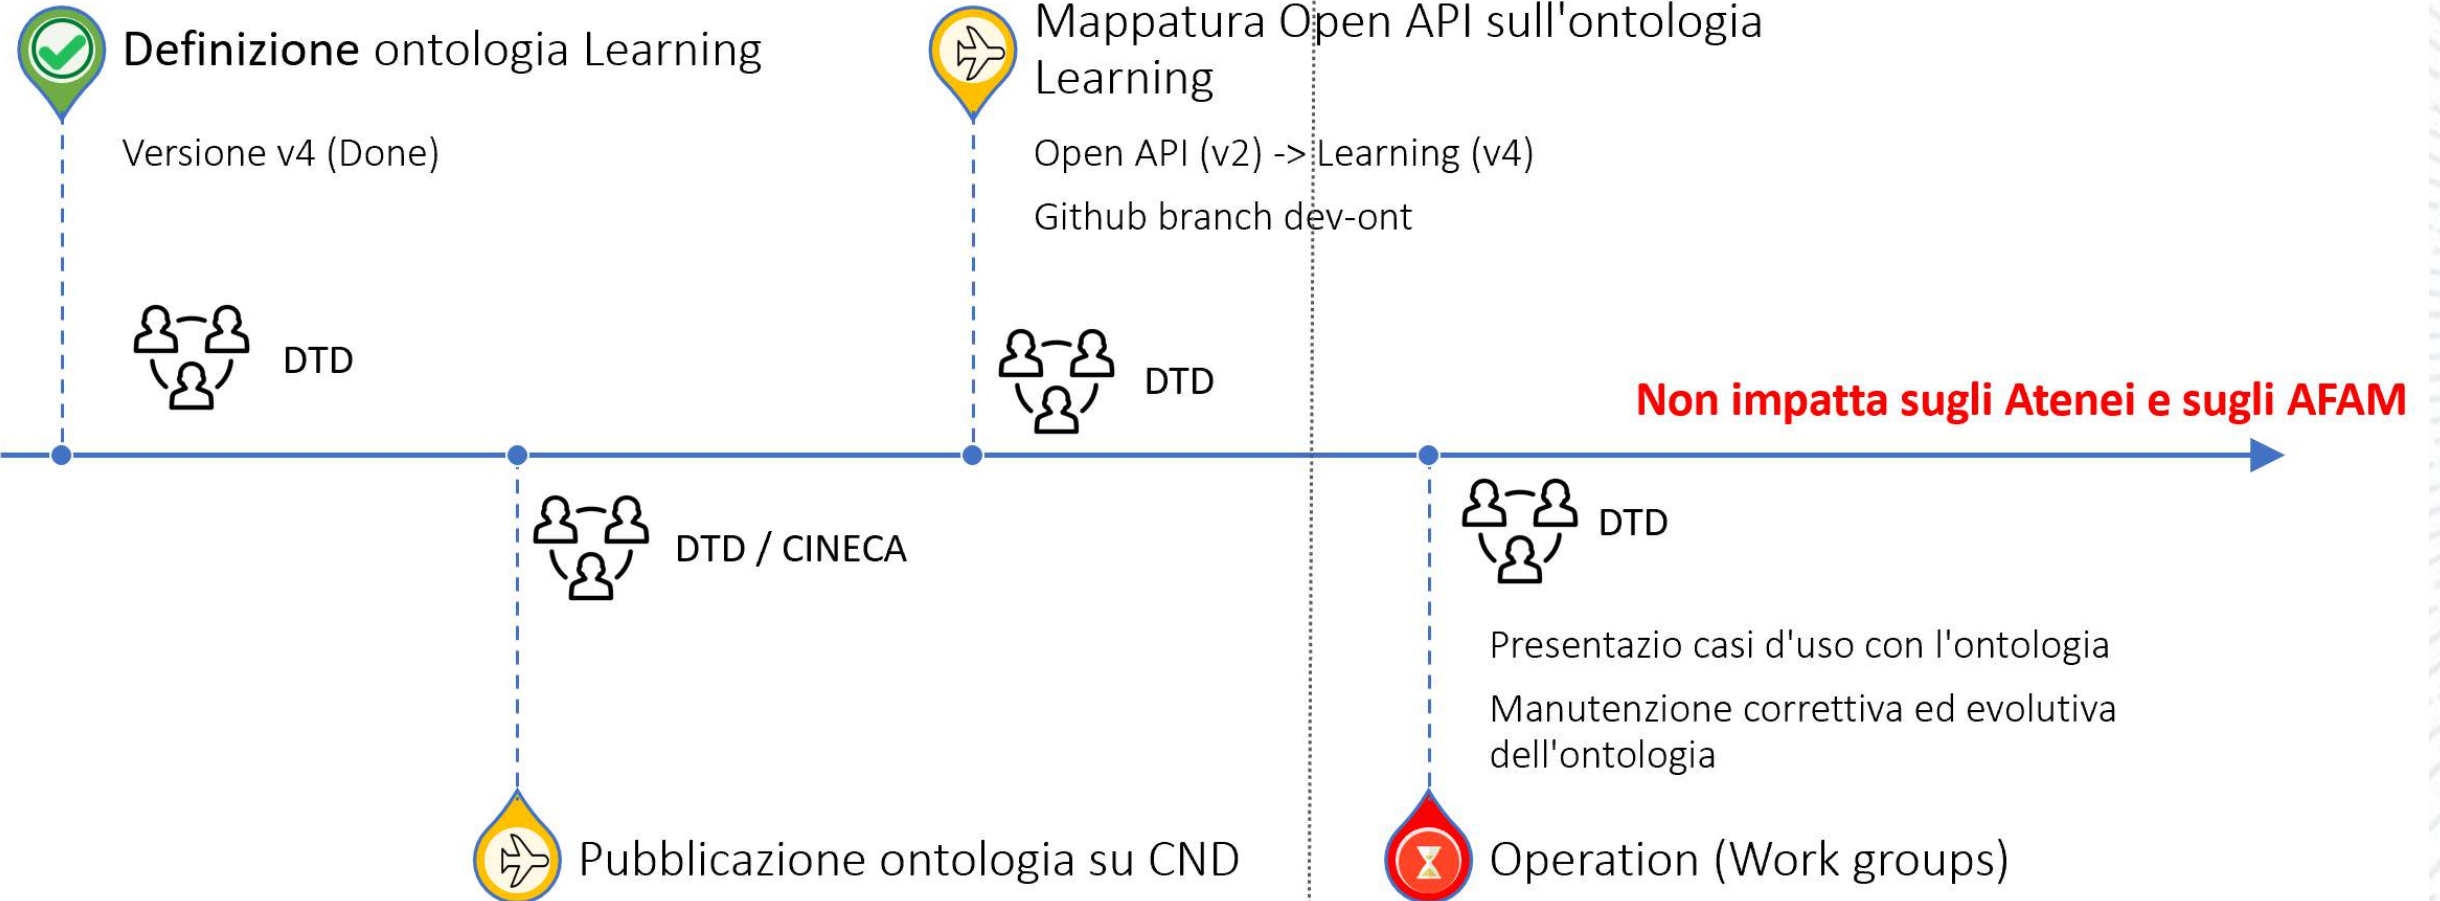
**Definizione** ontologia Learning

Versione v4 (Done)

DTD

Mappatura Open API sull'ontologia Learning

Open API (v2) -> Learning (v4)

Github branch dev-ont

DTD

Non impatta sugli Atenei e sugli AFAM

DTD / CINECA

DTD

Presentazio casi d'uso con l'ontologia

Manutenzione correttiva ed evolutiva dell'ontologia

Pubblicazione ontologia su CND

Operation (Work groups)